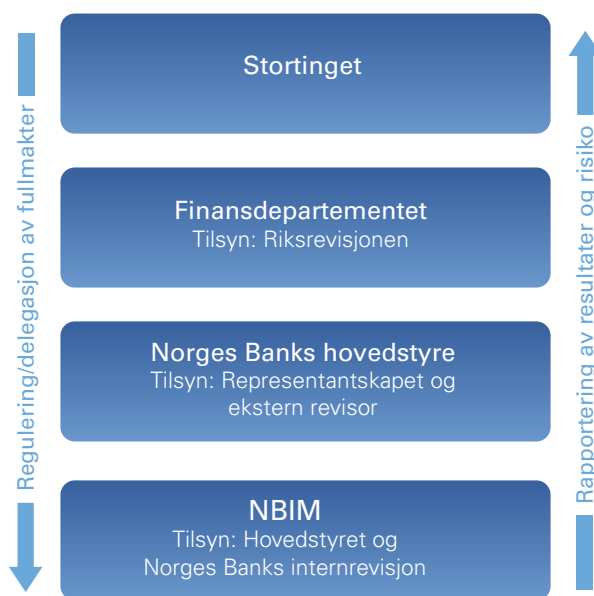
Regulering/delegasjon av fullmakter

Stortinget

Finansdepartementet
Tilsyn: Riksrevisjonen

Norges Banks hovedstyre
Tilsyn: Representantskapet og ekstern revisor

NBIM
Tilsyn: Hovedstyret og Norges Banks internrevisjon

Rapportering av resultater og risiko